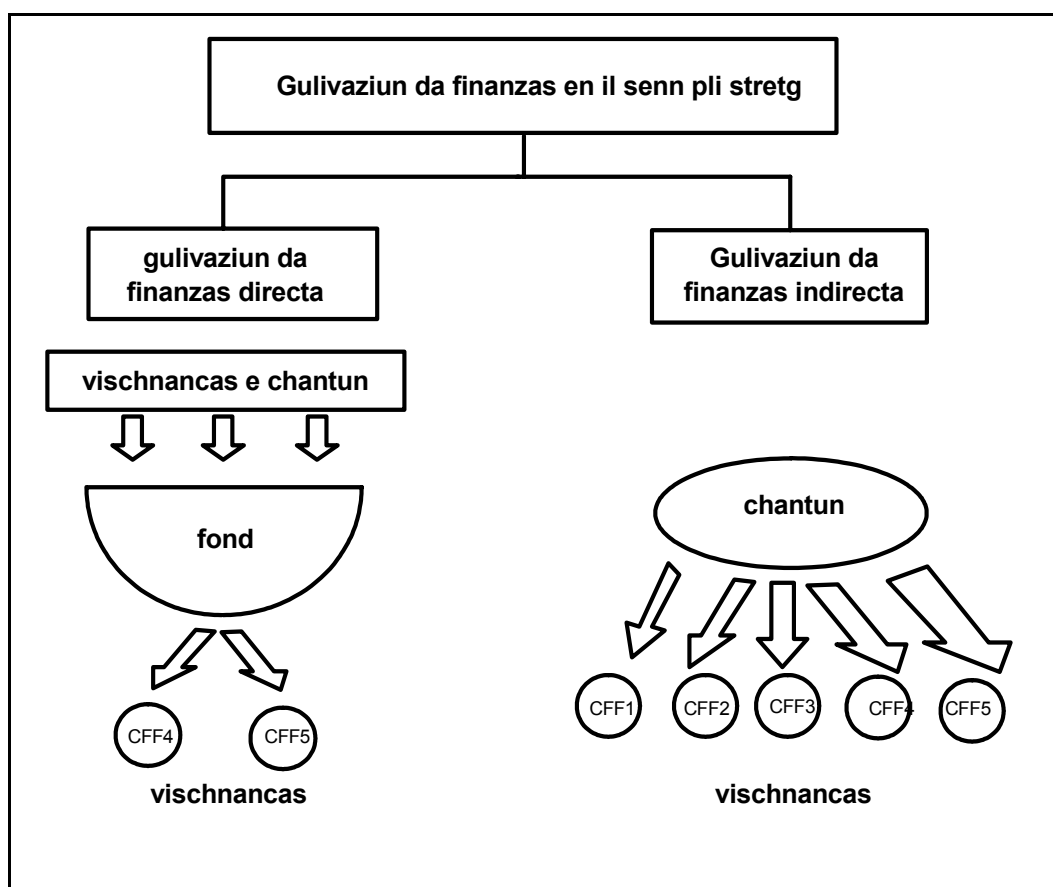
Gulivaziun da finanzas en il senn pli stretg

gulivaziun da finanzas directa

Gulivaziun da finanzas indirecta

vischnancas e chantun

fond

CFF4

CFF5

vischnancas

chantun

CFF1

CFF2

CFF3

CFF4

CFF5

vischnancas